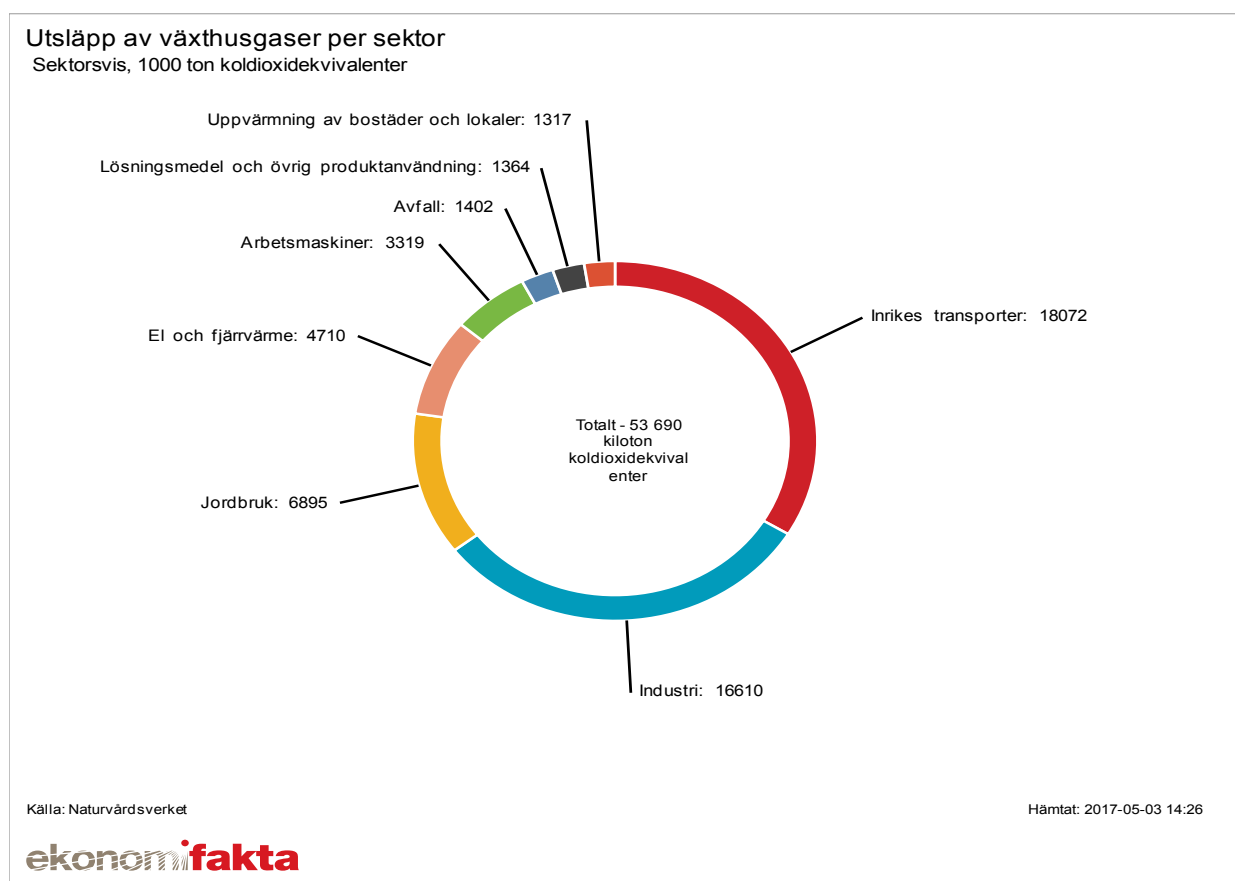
Utsläpp av växthusgaser per sektor
Sektorsvis, 1000 ton koldioxidekvivalenter

Uppvärmning av bostäder och lokaler: 1317
Lösningsmedel och övrig produktanvändning: 1364
Avfall: 1402
Arbetsmaskiner: 3319
El och fjärrvärme: 4710
Inrikes transporter: 18072
Totalt - 53 690 kiloton koldioxidekvivalenter
Jordbruk: 6895
Industri: 16610

Källa: Naturvårdsverket
Hämtat: 2017-05-03 14:26

ekonomifakta